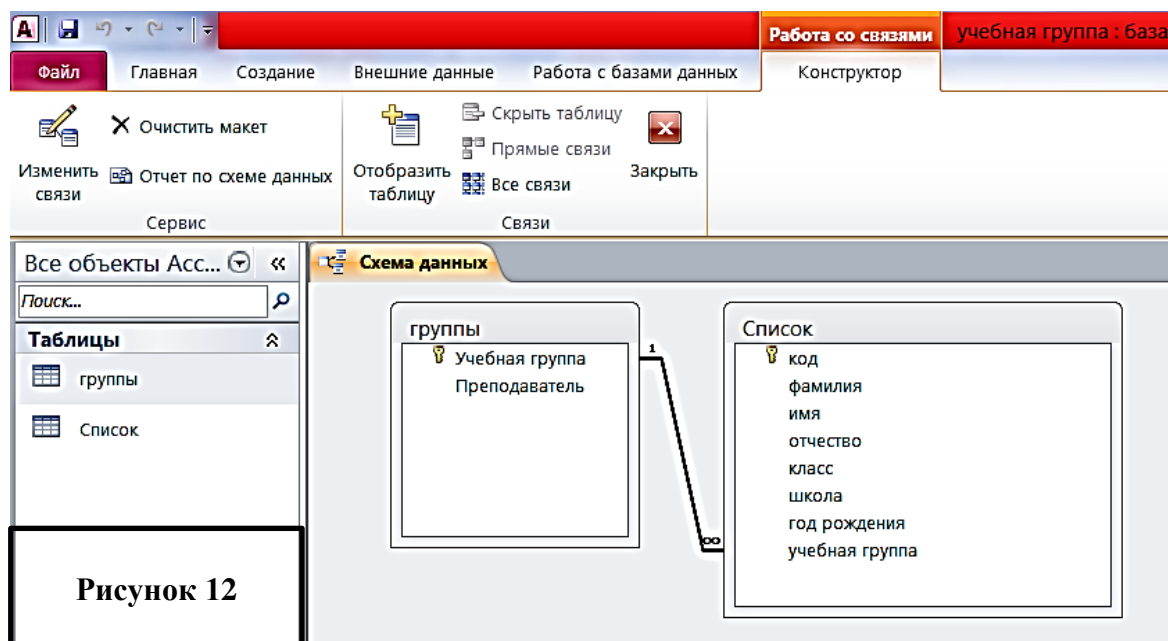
A

Работа со связями

учебная группа : база

Файл
Главная
Создание
Внешние данные
Работа с базами данных
Конструктор

Изменить связи
Очистить макет
Отчет по схеме данных
Сервис

Отобразить таблицу
Скрыть таблицу
Прямые связи
Все связи
Закрыть
Связи

Все объекты Acc...
Поиск...
Таблицы
группы
Список

Схема данных

группы
Учебная группа
Преподаватель

1
∞

Список
код
фамилия
имя
отчество
класс
школа
год рождения
учебная группа

Рисунок 12